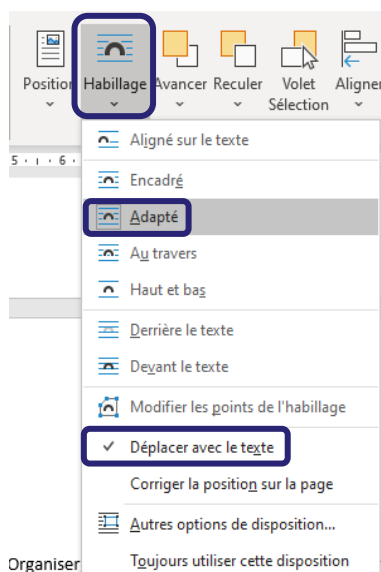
Position
Habillage
Avancer
Reculer
Volet Sélection
Aligner

5 · ı · 6 ·

Aligné sur le texte
Encadré
Adapté
Au travers
Haut et bas
Derrière le texte
Devant le texte
Modifier les points de l'habillage
✓ Déplacer avec le texte
Corriger la position sur la page
Autres options de disposition...
Toujours utiliser cette disposition

Organiser